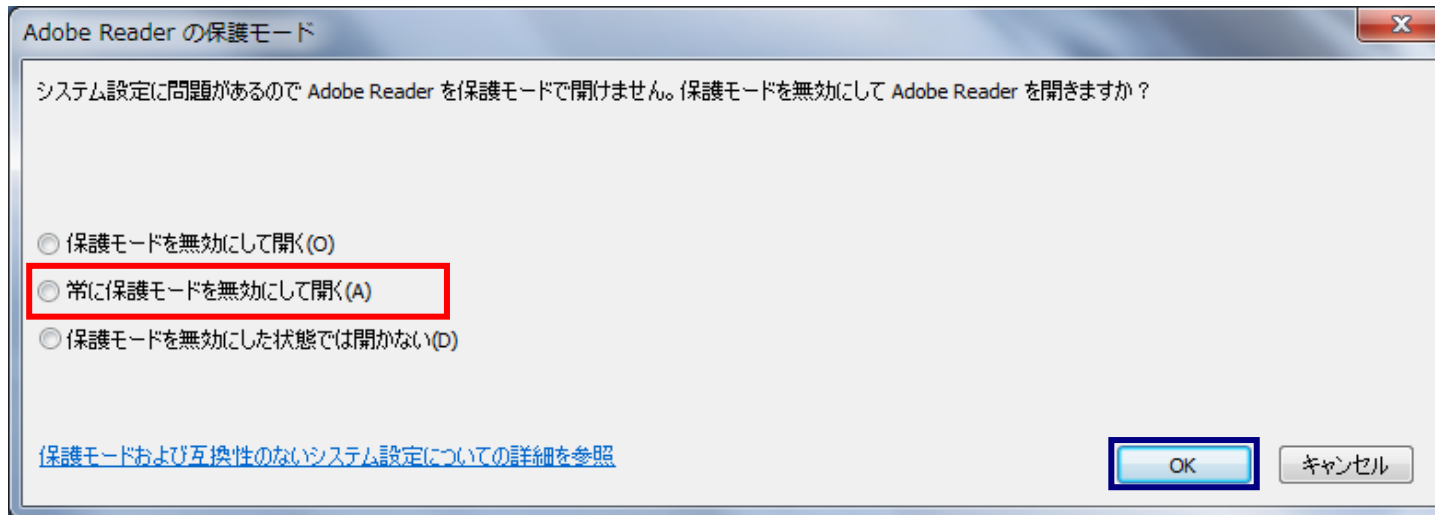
Adobe Reader の保護モード

システム設定に問題があるので Adobe Reader を保護モードで開けません。保護モードを無効にして Adobe Reader を開きますか？

保護モードを無効にして開く(O)

常に保護モードを無効にして開く(A)

保護モードを無効にした状態では開かない(D)

保護モードおよび互換性のないシステム設定についての詳細を参照

OK

キャンセル